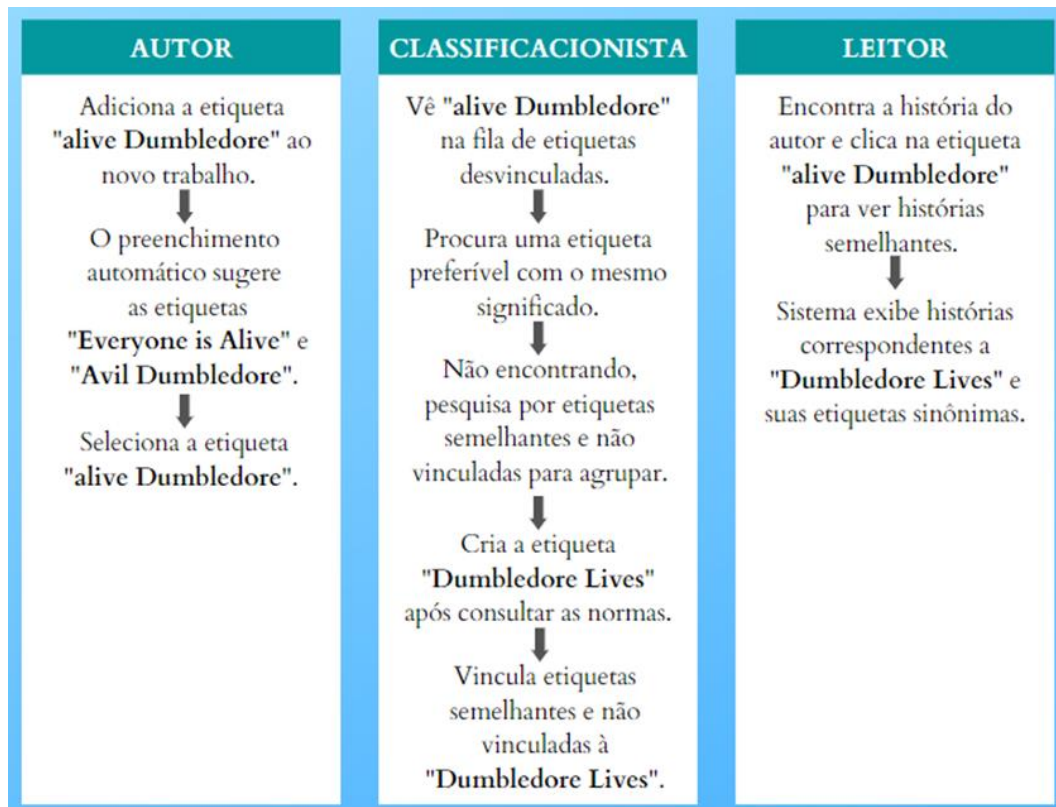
AUTOR

Adiciona a etiqueta "alive Dumbledore" ao novo trabalho.

O preenchimento automático sugere as etiquetas "Everyone is Alive" e "Avil Dumbledore".

Seleciona a etiqueta "alive Dumbledore".

CLASSIFICACIONISTA

Vê "alive Dumbledore" na fila de etiquetas desvinculadas.

Procura uma etiqueta preferível com o mesmo significado.

Não encontrando, pesquisa por etiquetas semelhantes e não vinculadas para agrupar.

Cria a etiqueta "Dumbledore Lives" após consultar as normas.

Vincula etiquetas semelhantes e não vinculadas à "Dumbledore Lives".

LEITOR

Encontra a história do autor e clica na etiqueta "alive Dumbledore" para ver histórias semelhantes.

Sistema exibe histórias correspondentes a "Dumbledore Lives" e suas etiquetas sinônimas.